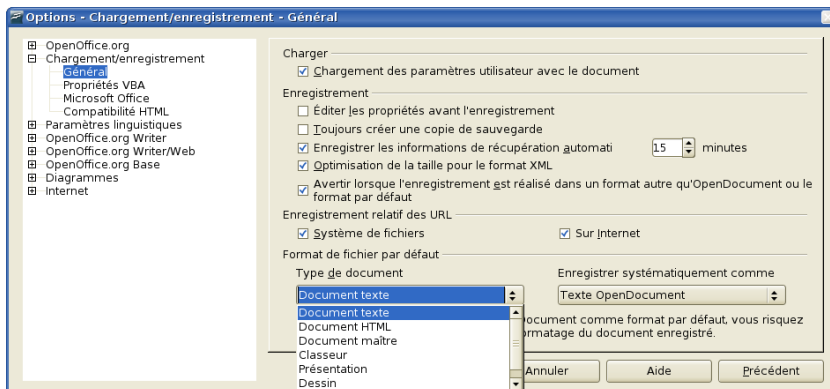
Options - Chargement/enregistrement - Général

OpenOffice.org
Chargement/enregistrement
Général
Propriétés VBA
Microsoft Office
Compatibilité HTML
Paramètres linguistiques
OpenOffice.org Writer
OpenOffice.org Writer/Web
OpenOffice.org Base
Diagrammes
Internet

Charger
Chargement des paramètres utilisateur avec le document

Enregistrement
Éditer les propriétés avant l'enregistrement
Toujours créer une copie de sauvegarde
Enregistrer les informations de récupération automati 15 minutes
Optimisation de la taille pour le format XML
Avertir lorsque l'enregistrement est réalisé dans un format autre qu'OpenDocument ou le format par défaut

Enregistrement relatif des URL
Système de fichiers
Sur Internet

Format de fichier par défaut
Type de document
Document texte
Document texte
Document HTML
Document maître
Classeur
Présentation
Dessin

Enregistrer systématiquement comme
Texte OpenDocument

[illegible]ocument comme format par défaut, vous risquez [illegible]ormatage du document enregistré.

Annuler
Aide
Précédent